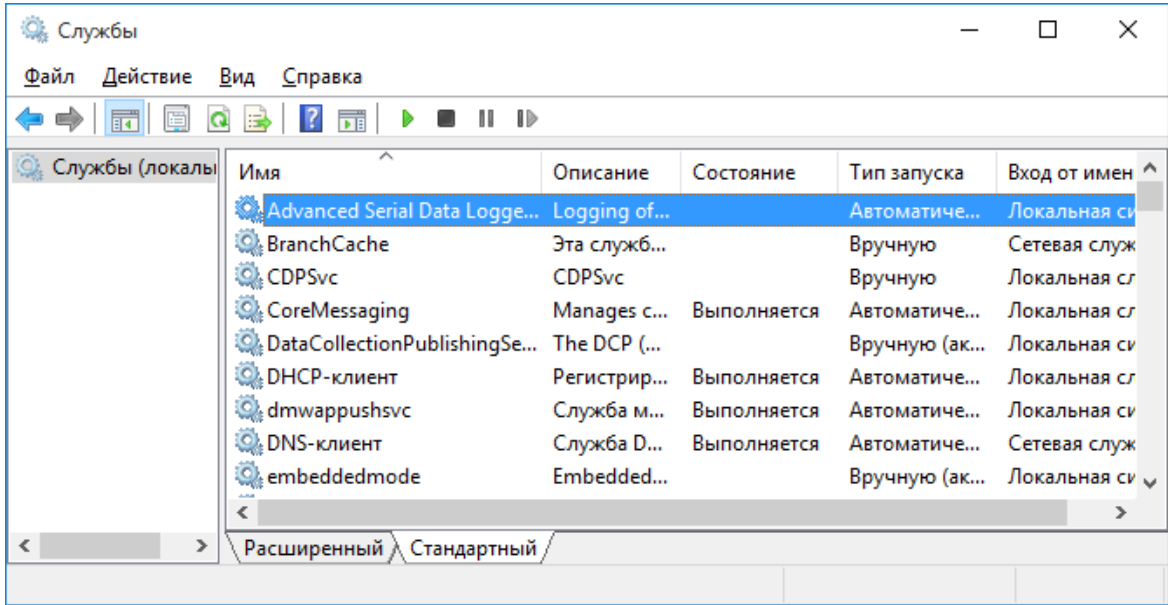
Службы

Файл Действие Вид Справка

Службы (локалы

| Имя | Описание | Состояние | Тип запуска | Вход от имен |
|---|---|---|---|---|
| Advanced Serial Data Logge... | Logging of... | | Автоматиче... | Локальная си |
| BranchCache | Эта служб... | | Вручную | Сетевая служ |
| CDPSvc | CDPSvc | | Вручную | Локальная сл |
| CoreMessaging | Manages c... | Выполняется | Автоматиче... | Локальная сл |
| DataCollectionPublishingSe... | The DCP (... | | Вручную (ак... | Локальная си |
| DHCP-клиент | Регистрир... | Выполняется | Автоматиче... | Локальная сл |
| dmwappushsvc | Служба м... | Выполняется | Автоматиче... | Локальная си |
| DNS-клиент | Служба D... | Выполняется | Автоматиче... | Сетевая служ |
| embeddedmode | Embedded... | | Вручную (ак... | Локальная си |

Расширенный Стандартный